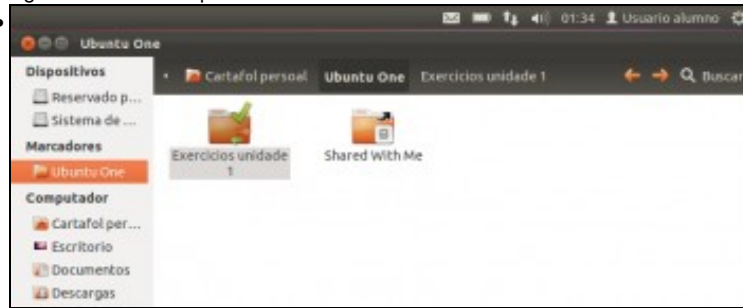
01:34 Usuario alumno

Ubuntu One

Dispositivos
Reservado p...
Sistema de ...
Marcadores
Ubuntu One
Computador
Cartafol per...
Escritorio
Documentos
Descargas

Cartafol persoal | Ubuntu One | Exercicios unidade 1

Buscar

Exercicios unidade 1

Shared With Me